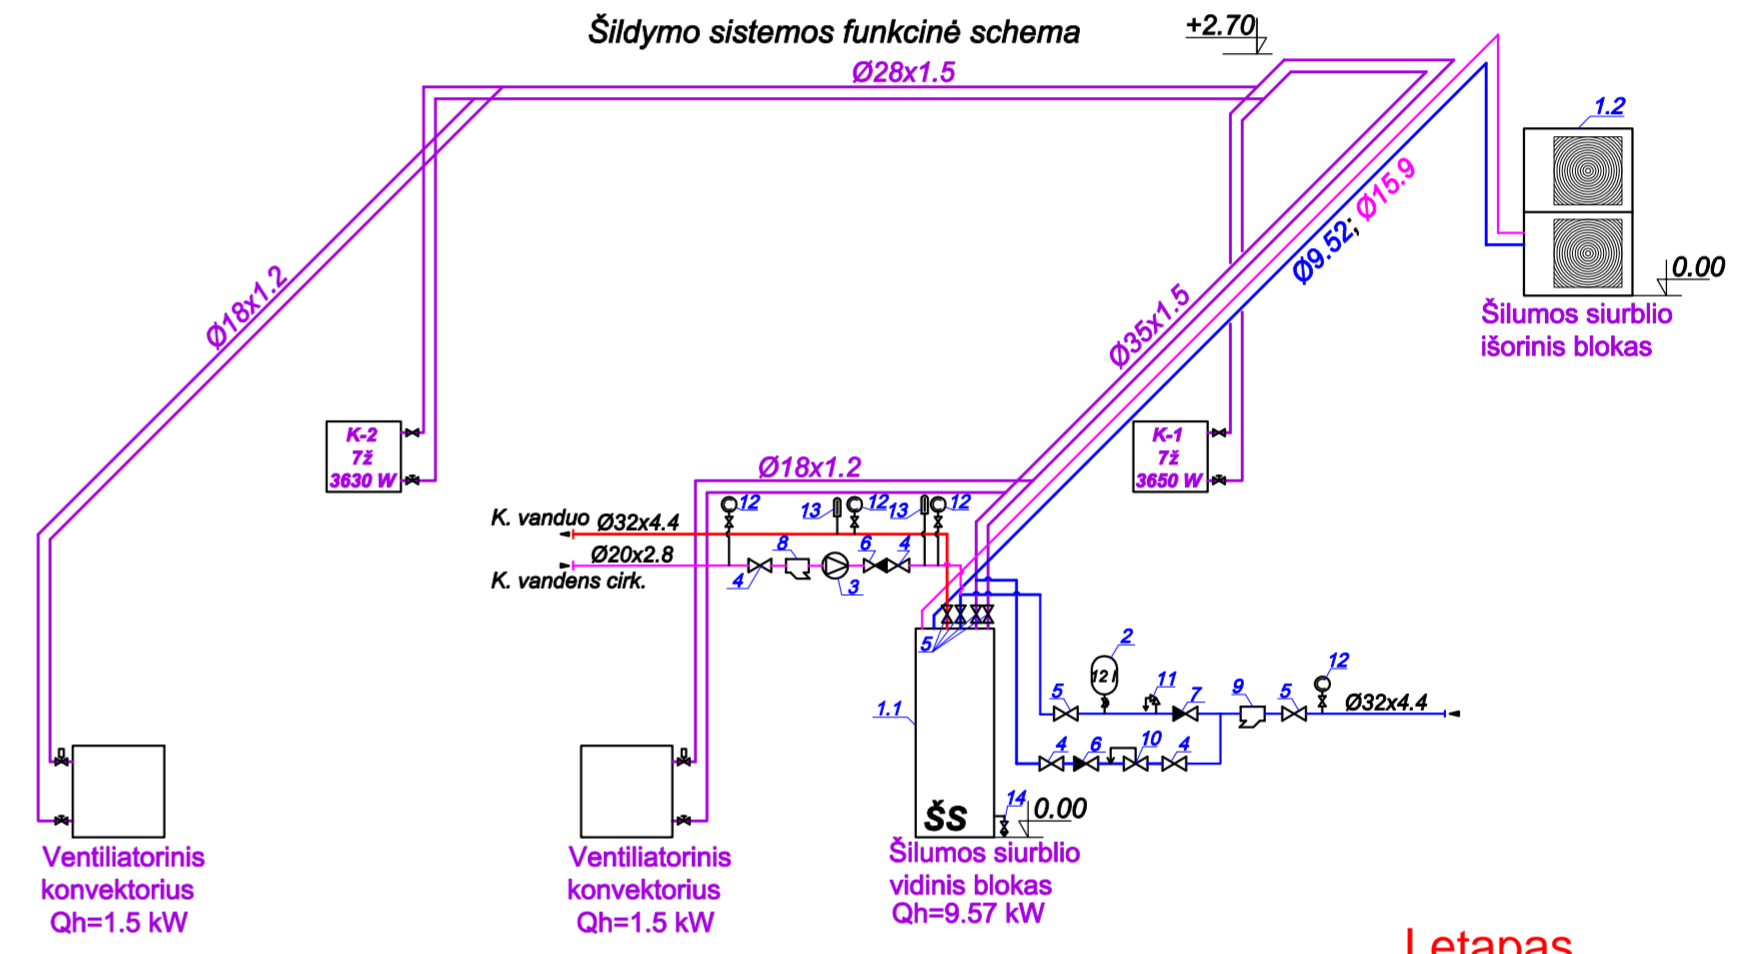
Šildymo sistemos funkcinė schema

+2.70

Ø28x1.5

1.2

Ø9.52; Ø15.9

0.00

Šilumos siurblio išorinis blokas

Ø18x1.2

Ø35x1.5

K-2
7ž
3630 W

K-1
7ž
3650 W

Ø18x1.2

K. vanduo Ø32x4.4

Ø20x2.8

K. vandens cirk.

12 13 12 13 12

8 6 4

4 3

5

2

11 7 9 5 12

5

Ø32x4.4

1.1

4 6 10 4

14

0.00

ŠS

Ventiliatorinis konvektorius Qh=1.5 kW

Ventiliatorinis konvektorius Qh=1.5 kW

Šilumos siurblio vidinis blokas Qh=9.57 kW

I etapas